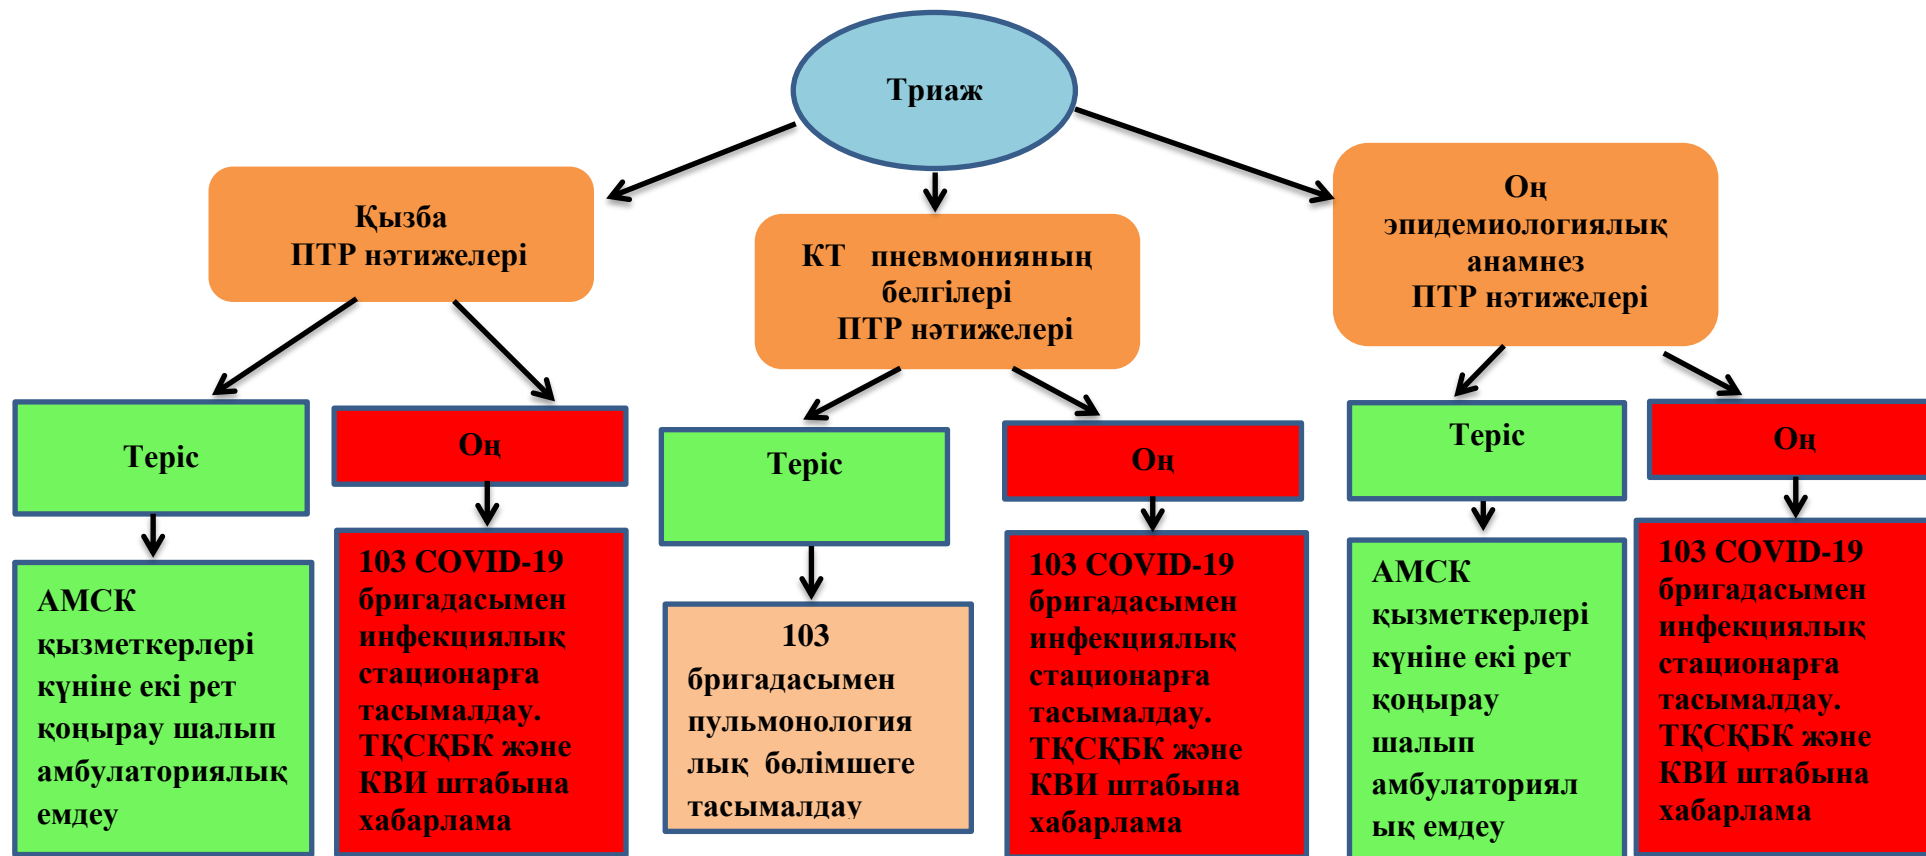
Триаж

Қызба
ПТР нәтижелері

КТ пневмонияның белгілері
ПТР нәтижелері

Оң эпидемиологиялық анамнез
ПТР нәтижелері

Теріс

АМСК қызметкерлері күніне екі рет қоңырау шалып амбулаториялық емдеу

Оң

103 COVID-19 бригадасымен инфекциялық стационарға тасымалдау. ТҚСҚБК және КВИ штабына хабарлама

Теріс

103 бригадасымен пульмонология лық бөлімшеге тасымалдау

Оң

103 COVID-19 бригадасымен инфекциялық стационарға тасымалдау. ТҚСҚБК және КВИ штабына хабарлама

Теріс

АМСК қызметкерлері күніне екі рет қоңырау шалып амбулаториял ық емдеу

Оң

103 COVID-19 бригадасымен инфекциялық стационарға тасымалдау. ТҚСҚБК және КВИ штабына хабарлама